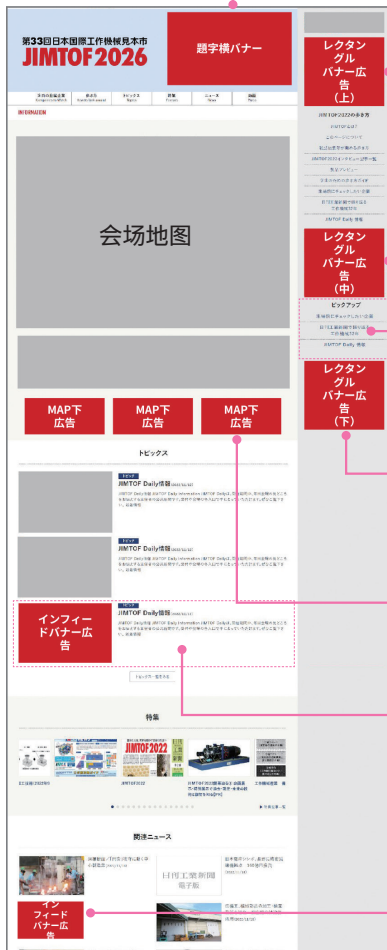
第33回日本国際工作機械見本市
JIMTOF2026

題字横バナー

レクタングルバナー広告(上)

INFORMATION

会场地图

MAP下広告

MAP下広告

MAP下広告

レクタングルバナー広告(中)

ピックアップ

レクタングルバナー広告(下)

トピックス

JIMTOF Daily情報

JIMTOF Daily情報

インフィードバナー広告

JIMTOF Daily情報

特集

JIMTOF2022

関連ニュース

日刊工業新聞 電子版

インフィードバナー広告